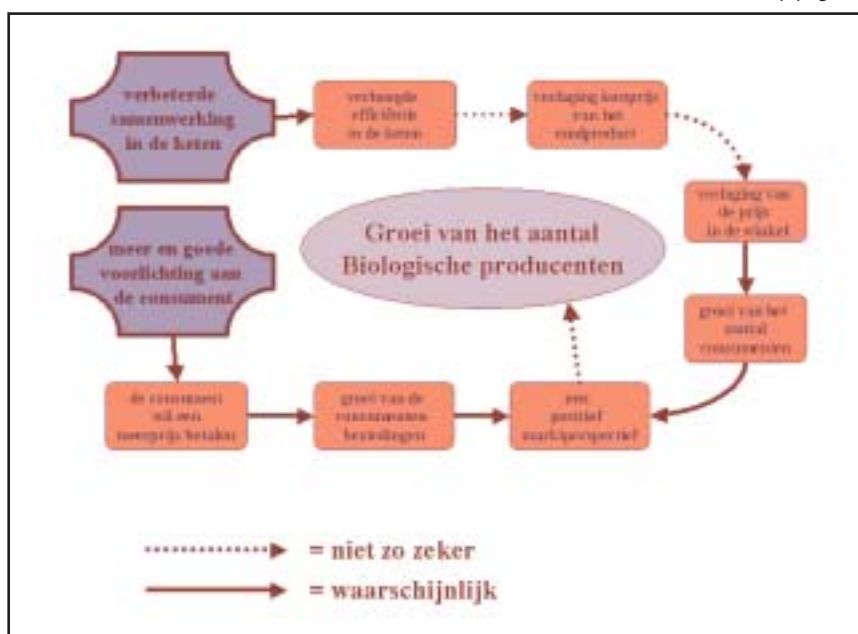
verbeterde samenwerking in de keten

verhoogde efficiëntie in de keten

verlaging kostprijs van het eindproduct

verlaging van de prijs in de winkel

groei van het aantal consumenten

meer en goede voorlichting aan de consument

Groei van het aantal Biologische producenten

de consument wil een meerprijs betalen

groei van de consumenten bestedingen

een positief marktperspectief

= niet zo zeker

= waarschijnlijk